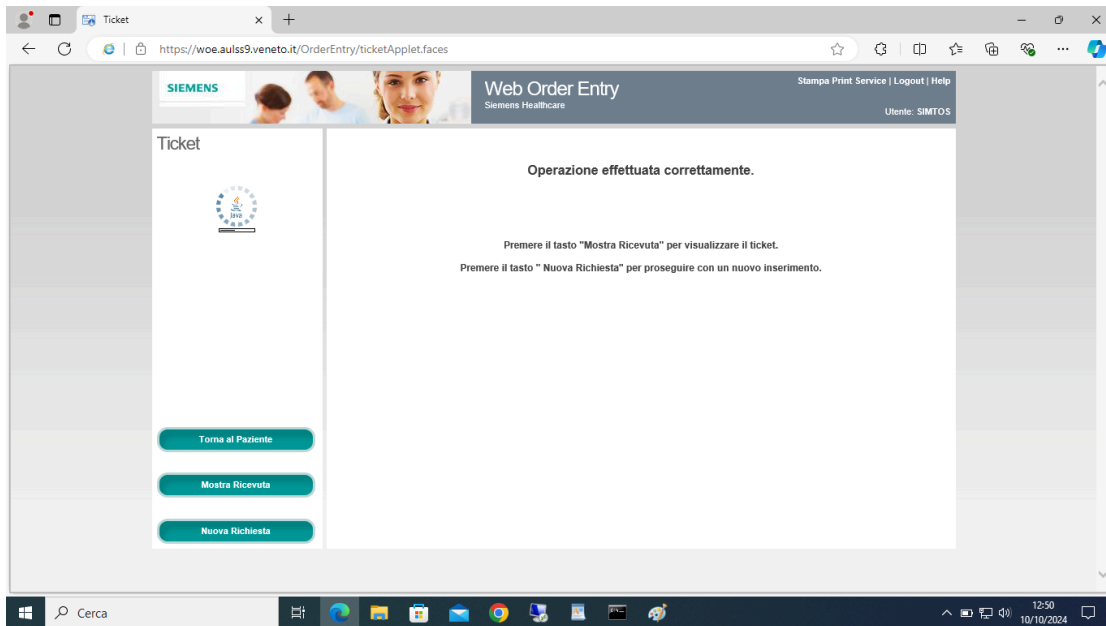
Ticket

https://woe.aulss9.veneto.it/OrderEntry/ticketApplet.faces

SIEMENS

Web Order Entry
Siemens Healthcare

Stampa Print Service | Logout | Help

Utente: SIMTOS

Ticket

Java

Operazione effettuata correttamente.

Premere il tasto "Mostra Ricevuta" per visualizzare il ticket.

Premere il tasto " Nuova Richiesta" per proseguire con un nuovo inserimento.

Torna al Paziente

Mostra Ricevuta

Nuova Richiesta

Cerca

12:50
10/10/2024